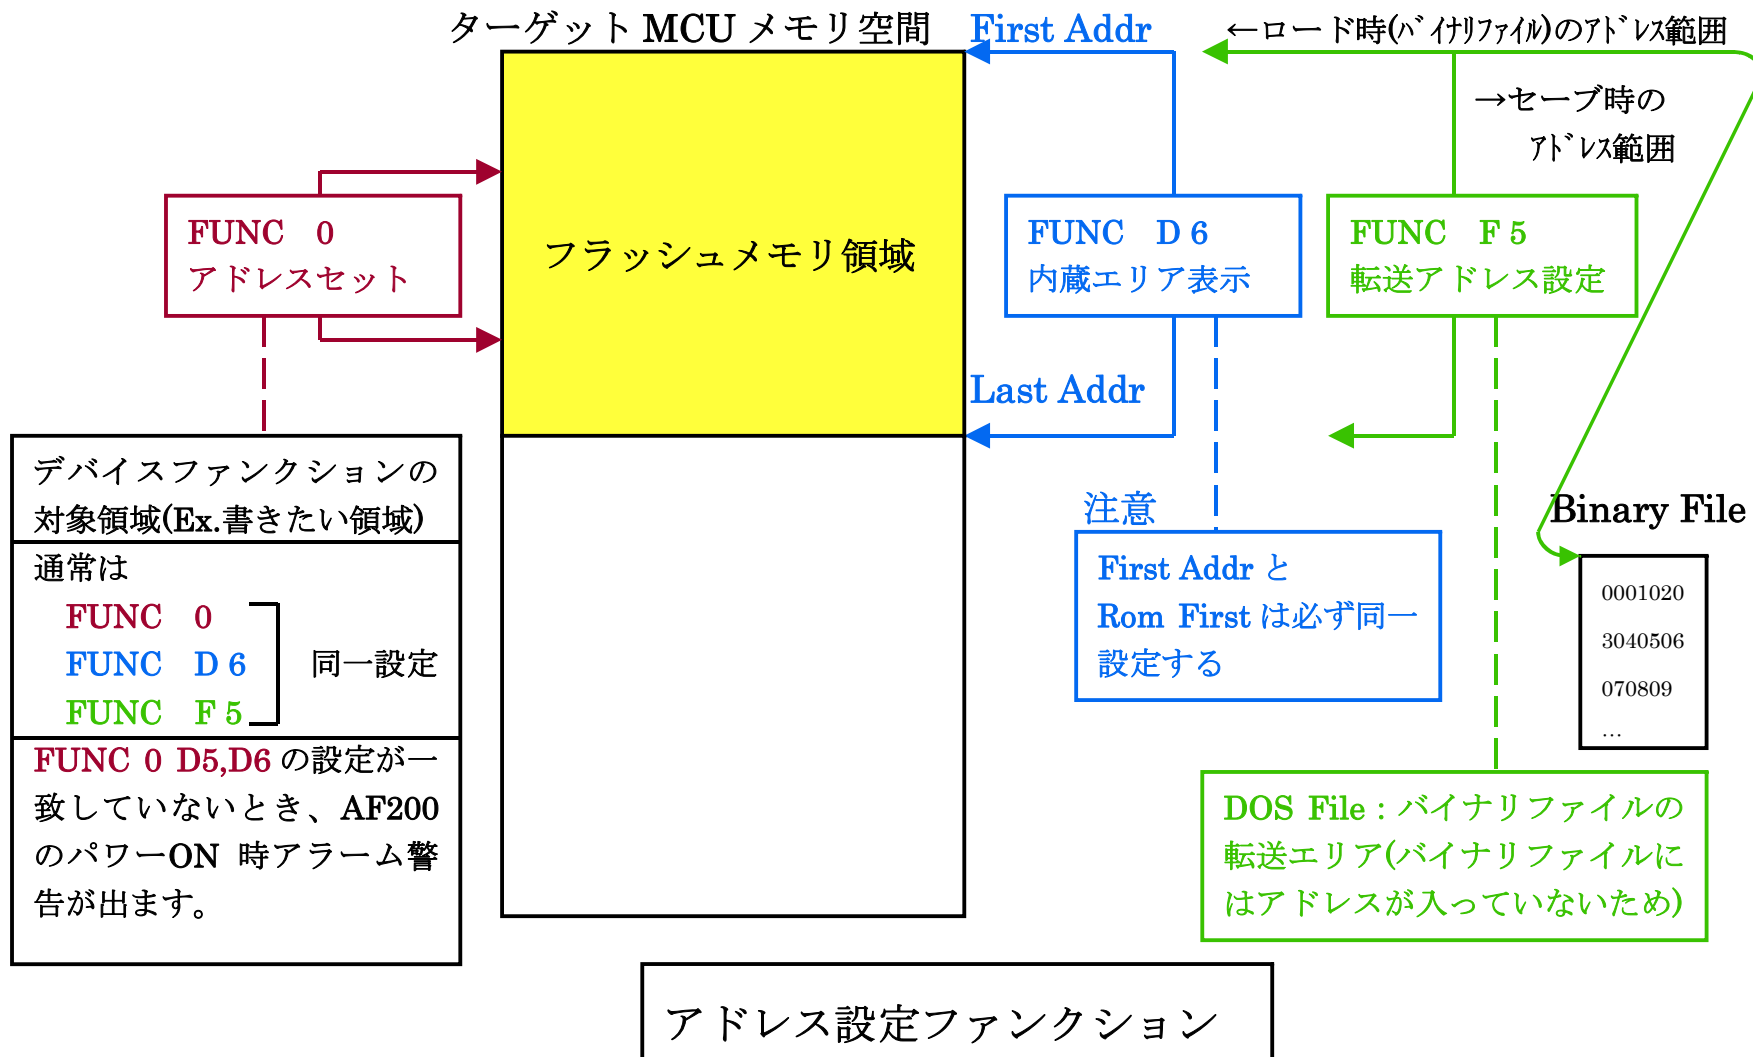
ターゲット MCU メモリ空間

First Addr

←ロード時(バイナリファイル)のアドレス範囲

→セーブ時のアドレス範囲

FUNC　0
アドレスセット

フラッシュメモリ領域

FUNC　D 6
内蔵エリア表示

FUNC　F 5
転送アドレス設定

Last Addr

デバイスファンクションの対象領域(Ex.書きたい領域)

通常は
FUNC　0
FUNC　D 6
FUNC　F 5
同一設定

FUNC 0 D5,D6 の設定が一致していないとき、AF200 のパワーON 時アラーム警告が出ます。

注意
First Addr と Rom First は必ず同一設定する

Binary File
0001020
3040506
070809
…

DOS File : バイナリファイルの転送エリア(バイナリファイルにはアドレスが入っていないため)

アドレス設定ファンクション